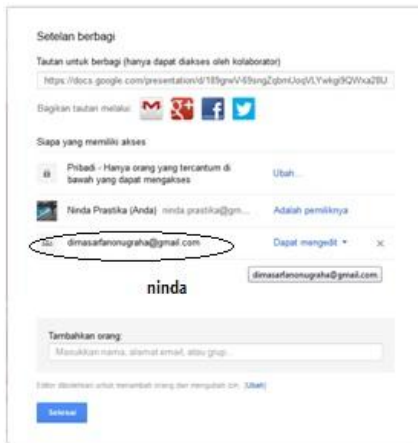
Setelan berbagi

Tautan untuk berbagi (hanya dapat diakses oleh kolaborator)

https://docs.google.com/presentation/d/189gnV-69sngZqbmUoqVLYwkg9QWxa28U

Bagikan tautan melalui:

Siapa yang memiliki akses

Pribadi - Hanya orang yang tercantum di bawah yang dapat mengakses

Ubah...

Ninda Prastika (Anda) ninda.prastika@gm...

Adalah pemiliknya

dimasarfanonugraha@gmail.com

Dapat mengedit ▾

×

dimasarfanonugraha@gmail.com

ninda

Tambahkan orang:

Masukkan nama, alamat email, atau grup...

Editor diizinkan untuk menambah orang dan mengubah izin. [Ubah]

Selesai